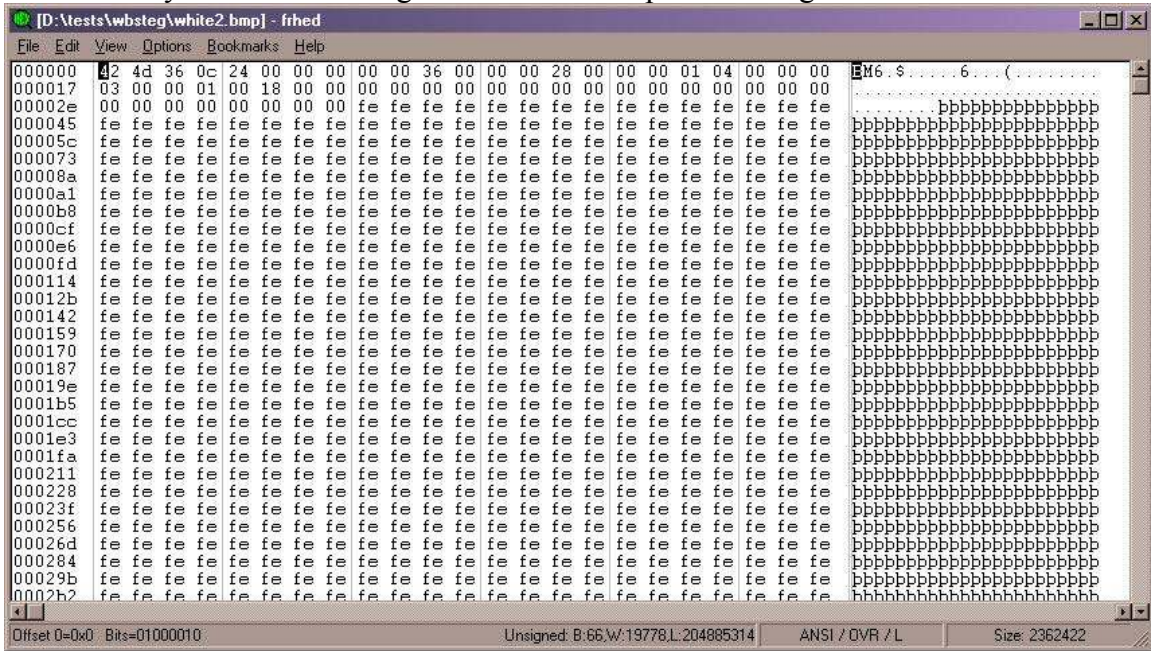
[D:\tests\wbsteg\white2.bmp] - frhed

File Edit View Options Bookmarks Help

000000 42 4d 36 0c 24 00 00 00 00 00 36 00 00 00 28 00 00 00 01 04 00 00 00 BM6.$.....6...(........
000017 03 00 00 01 00 18 00 00 00 00 00 00 00 00 00 00 00 00 00 00 00 00 00 .......................
00002e 00 00 00 00 00 00 00 00 fe fe fe fe fe fe fe fe fe fe fe fe fe fe fe ........þþþþþþþþþþþþþþþ
000045 fe fe fe fe fe fe fe fe fe fe fe fe fe fe fe fe fe fe fe fe fe fe fe þþþþþþþþþþþþþþþþþþþþþþþ
00005c fe fe fe fe fe fe fe fe fe fe fe fe fe fe fe fe fe fe fe fe fe fe fe þþþþþþþþþþþþþþþþþþþþþþþ
000073 fe fe fe fe fe fe fe fe fe fe fe fe fe fe fe fe fe fe fe fe fe fe fe þþþþþþþþþþþþþþþþþþþþþþþ
00008a fe fe fe fe fe fe fe fe fe fe fe fe fe fe fe fe fe fe fe fe fe fe fe þþþþþþþþþþþþþþþþþþþþþþþ
0000a1 fe fe fe fe fe fe fe fe fe fe fe fe fe fe fe fe fe fe fe fe fe fe fe þþþþþþþþþþþþþþþþþþþþþþþ
0000b8 fe fe fe fe fe fe fe fe fe fe fe fe fe fe fe fe fe fe fe fe fe fe fe þþþþþþþþþþþþþþþþþþþþþþþ
0000cf fe fe fe fe fe fe fe fe fe fe fe fe fe fe fe fe fe fe fe fe fe fe fe þþþþþþþþþþþþþþþþþþþþþþþ
0000e6 fe fe fe fe fe fe fe fe fe fe fe fe fe fe fe fe fe fe fe fe fe fe fe þþþþþþþþþþþþþþþþþþþþþþþ
0000fd fe fe fe fe fe fe fe fe fe fe fe fe fe fe fe fe fe fe fe fe fe fe fe þþþþþþþþþþþþþþþþþþþþþþþ
000114 fe fe fe fe fe fe fe fe fe fe fe fe fe fe fe fe fe fe fe fe fe fe fe þþþþþþþþþþþþþþþþþþþþþþþ
00012b fe fe fe fe fe fe fe fe fe fe fe fe fe fe fe fe fe fe fe fe fe fe fe þþþþþþþþþþþþþþþþþþþþþþþ
000142 fe fe fe fe fe fe fe fe fe fe fe fe fe fe fe fe fe fe fe fe fe fe fe þþþþþþþþþþþþþþþþþþþþþþþ
000159 fe fe fe fe fe fe fe fe fe fe fe fe fe fe fe fe fe fe fe fe fe fe fe þþþþþþþþþþþþþþþþþþþþþþþ
000170 fe fe fe fe fe fe fe fe fe fe fe fe fe fe fe fe fe fe fe fe fe fe fe þþþþþþþþþþþþþþþþþþþþþþþ
000187 fe fe fe fe fe fe fe fe fe fe fe fe fe fe fe fe fe fe fe fe fe fe fe þþþþþþþþþþþþþþþþþþþþþþþ
00019e fe fe fe fe fe fe fe fe fe fe fe fe fe fe fe fe fe fe fe fe fe fe fe þþþþþþþþþþþþþþþþþþþþþþþ
0001b5 fe fe fe fe fe fe fe fe fe fe fe fe fe fe fe fe fe fe fe fe fe fe fe þþþþþþþþþþþþþþþþþþþþþþþ
0001cc fe fe fe fe fe fe fe fe fe fe fe fe fe fe fe fe fe fe fe fe fe fe fe þþþþþþþþþþþþþþþþþþþþþþþ
0001e3 fe fe fe fe fe fe fe fe fe fe fe fe fe fe fe fe fe fe fe fe fe fe fe þþþþþþþþþþþþþþþþþþþþþþþ
0001fa fe fe fe fe fe fe fe fe fe fe fe fe fe fe fe fe fe fe fe fe fe fe fe þþþþþþþþþþþþþþþþþþþþþþþ
000211 fe fe fe fe fe fe fe fe fe fe fe fe fe fe fe fe fe fe fe fe fe fe fe þþþþþþþþþþþþþþþþþþþþþþþ
000228 fe fe fe fe fe fe fe fe fe fe fe fe fe fe fe fe fe fe fe fe fe fe fe þþþþþþþþþþþþþþþþþþþþþþþ
00023f fe fe fe fe fe fe fe fe fe fe fe fe fe fe fe fe fe fe fe fe fe fe fe þþþþþþþþþþþþþþþþþþþþþþþ
000256 fe fe fe fe fe fe fe fe fe fe fe fe fe fe fe fe fe fe fe fe fe fe fe þþþþþþþþþþþþþþþþþþþþþþþ
00026d fe fe fe fe fe fe fe fe fe fe fe fe fe fe fe fe fe fe fe fe fe fe fe þþþþþþþþþþþþþþþþþþþþþþþ
000284 fe fe fe fe fe fe fe fe fe fe fe fe fe fe fe fe fe fe fe fe fe fe fe þþþþþþþþþþþþþþþþþþþþþþþ
00029b fe fe fe fe fe fe fe fe fe fe fe fe fe fe fe fe fe fe fe fe fe fe fe þþþþþþþþþþþþþþþþþþþþþþþ
0002b2 fe fe fe fe fe fe fe fe fe fe fe fe fe fe fe fe fe fe fe fe fe fe fe þþþþþþþþþþþþþþþþþþþþþþþ

Offset 0=0x0 Bits=01000010 Unsigned: B:66,W:19778,L:204885314 ANSI / OVR / L Size: 2362422